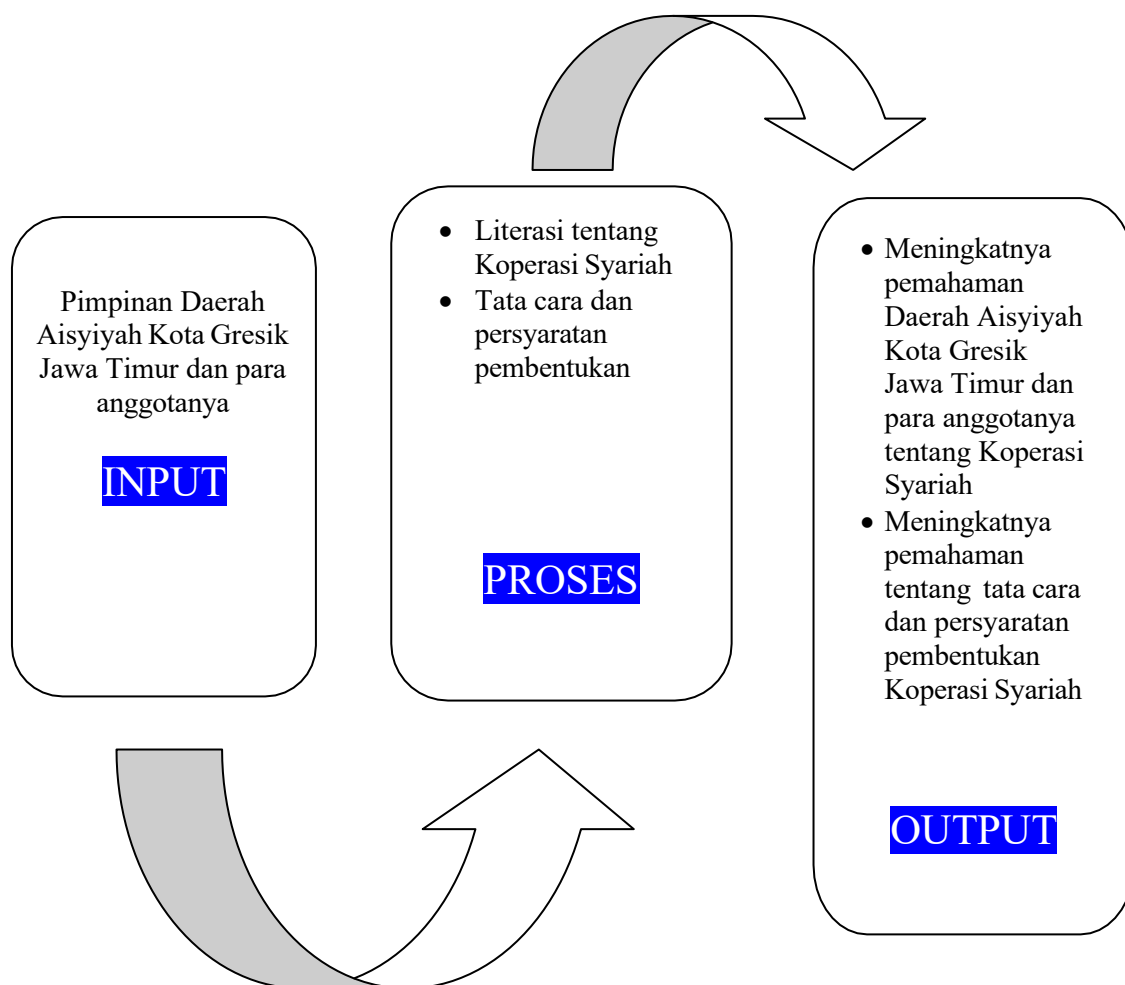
Pimpinan Daerah Aisyiyah Kota Gresik Jawa Timur dan para anggotanya

INPUT

- Literasi tentang Koperasi Syariah
- Tata cara dan persyaratan pembentukan

PROSES

- Meningkatnya pemahaman Daerah Aisyiyah Kota Gresik Jawa Timur dan para anggotanya tentang Koperasi Syariah
- Meningkatnya pemahaman tentang tata cara dan persyaratan pembentukan Koperasi Syariah

OUTPUT